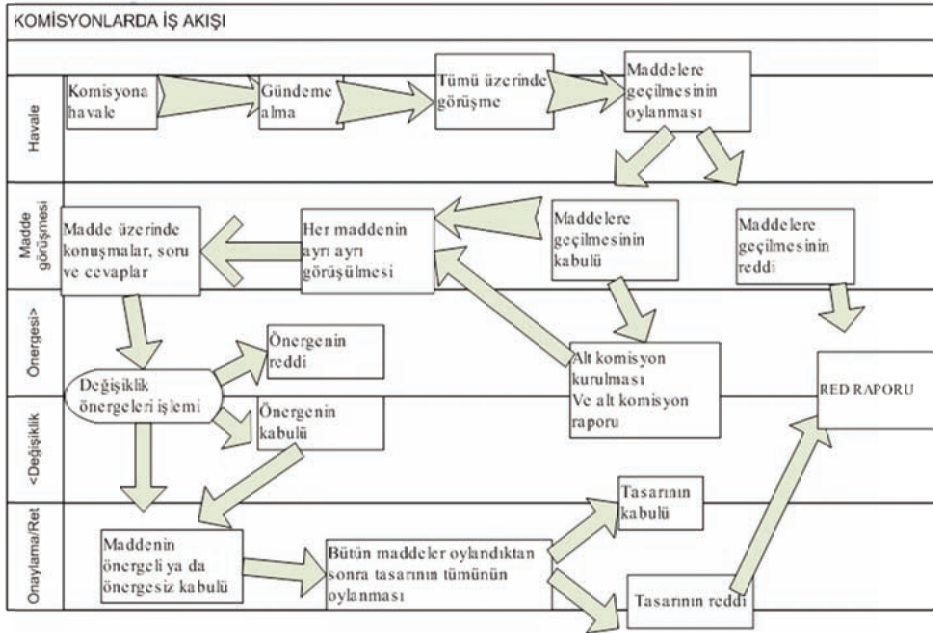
KOMİSYONLARDA İŞ AKIŞI

Havale

Komisyona havale

Gündeme alma

Tümü üzerinde görüşme

Maddelere geçilmesinin oylanması

Madde görüşmesi

Madde üzerinde konuşmalar, soru ve cevaplar

Her maddenin ayrı ayrı görüşülmesi

Maddelere geçilmesinin kabulü

Maddelere geçilmesinin reddi

Önergesi>

<Değişiklik

Değişiklik önergeleri işlemi

Önergenin reddi

Önergenin kabulü

Alt komisyon kurulması Ve alt komisyon raporu

RED RAPORU

Onaylama/Ret

Maddenin önergeli ya da önergesiz kabulü

Bütün maddeler oylandıktan sonra tasarının tümünün oylanması

Tasarının kabulü

Tasarının reddi